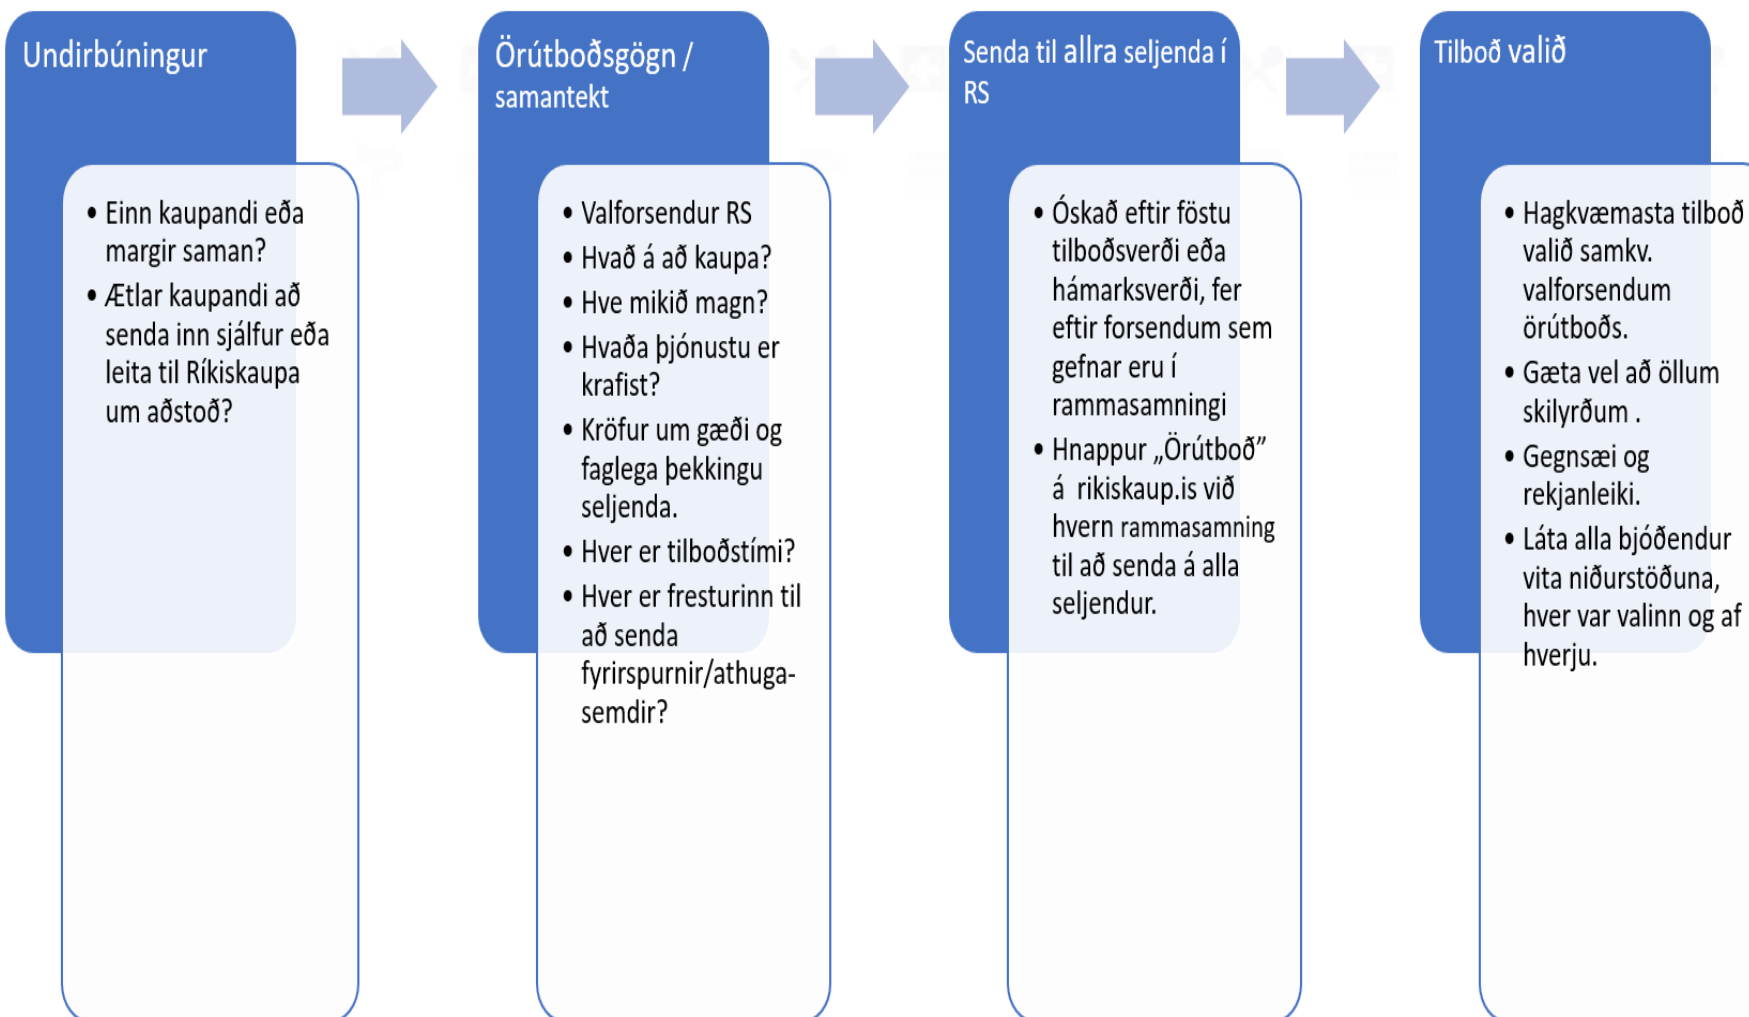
Undirbúningur

- Einn kaupandi eða margir saman?
- Ætlar kaupandi að senda inn sjálfur eða leita til Ríkiskaupa um aðstoð?

Örútboðsgögn / samantekt

- Valforsendur RS
- Hvað á að kaupa?
- Hve mikið magn?
- Hvaða þjónustu er krafist?
- Kröfur um gæði og faglega þekkingu seljenda.
- Hver er tilboðstími?
- Hver er fresturinn til að senda fyrirspurnir/athugasemdir?

Senda til allra seljenda í RS

- Óskað eftir föstu tilboðsverði eða hámarksverði, fer eftir forsendum sem gefnar eru í rammasamningi
- Hnappur „Örútboð" á rikiskaup.is við hvern rammasamning til að senda á alla seljendur.

Tilboð valið

- Hagkvæmasta tilboð valið samkv. valforsendum örútboðs.
- Gæta vel að öllum skilyrðum .
- Gegnsæi og rekjanleiki.
- Láta alla bjóðendur vita niðurstöðuna, hver var valinn og af hverju.